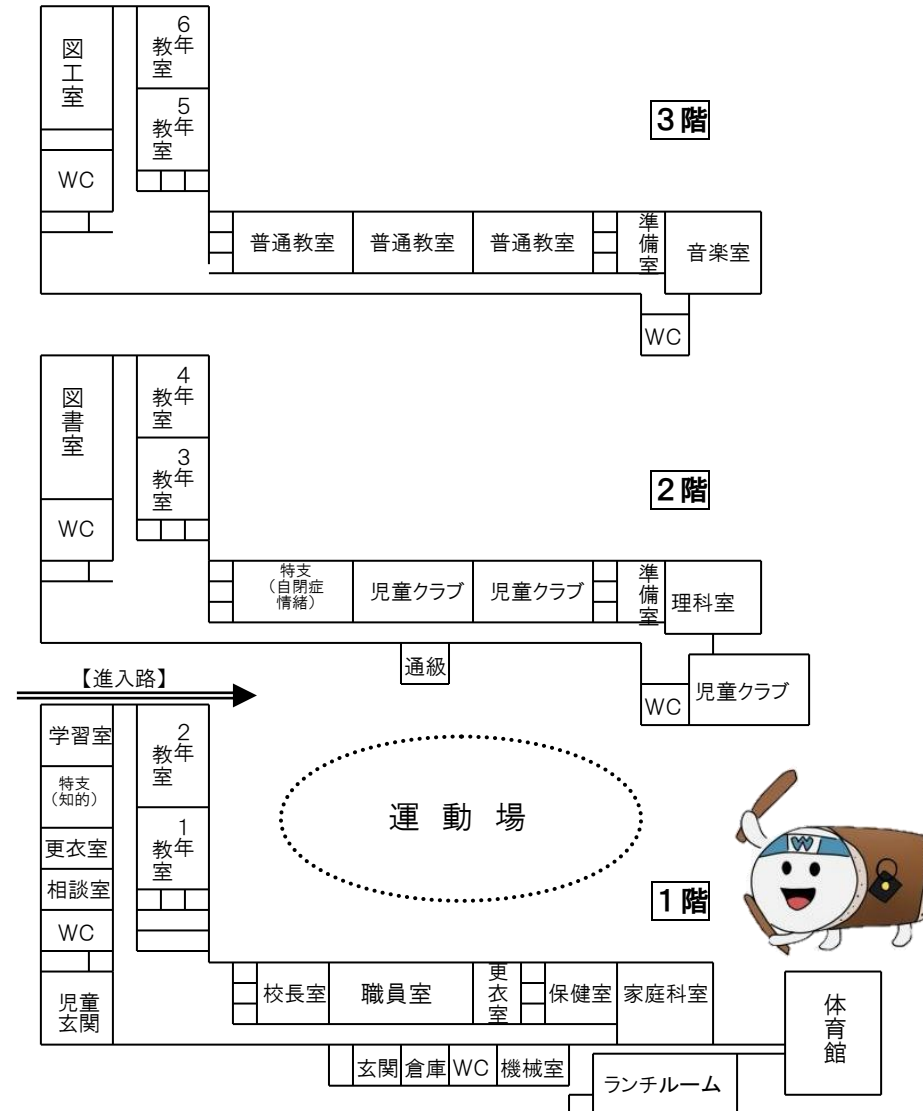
図工室
6年教室
5年教室
WC
3階
普通教室
普通教室
普通教室
準備室
音楽室
WC

図書室
4年教室
3年教室
WC
2階
特支（自閉症情緒）
児童クラブ
児童クラブ
準備室
理科室
通級
WC
児童クラブ

【進入路】
学習室
特支（知的）
更衣室
相談室
WC
児童玄関
2年教室
1年教室
運動場
1階
校長室
職員室
更衣室
保健室
家庭科室
体育館
玄関
倉庫
WC
機械室
ランチルーム